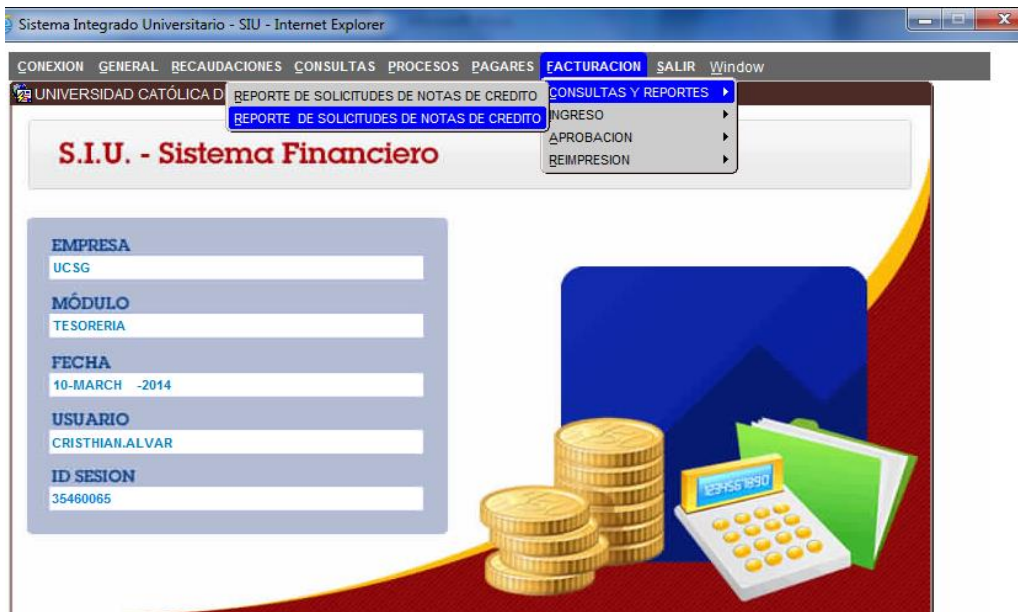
Sistema Integrado Universitario - SIU - Internet Explorer

CONEXION GENERAL RECAUDACIONES CONSULTAS PROCESOS PAGARES FACTURACION SALIR Window

UNIVERSIDAD CATÓLICA D

REPORTE DE SOLICITUDES DE NOTAS DE CREDITO
REPORTE DE SOLICITUDES DE NOTAS DE CREDITO

CONSULTAS Y REPORTES
INGRESO
APROBACION
REIMPRESION

S.I.U. - Sistema Financiero

EMPRESA
UCSG

MÓDULO
TESORERIA

FECHA
10-MARCH -2014

USUARIO
CRISTHIAN.ALVAR

ID SESION
35460065

1234567890